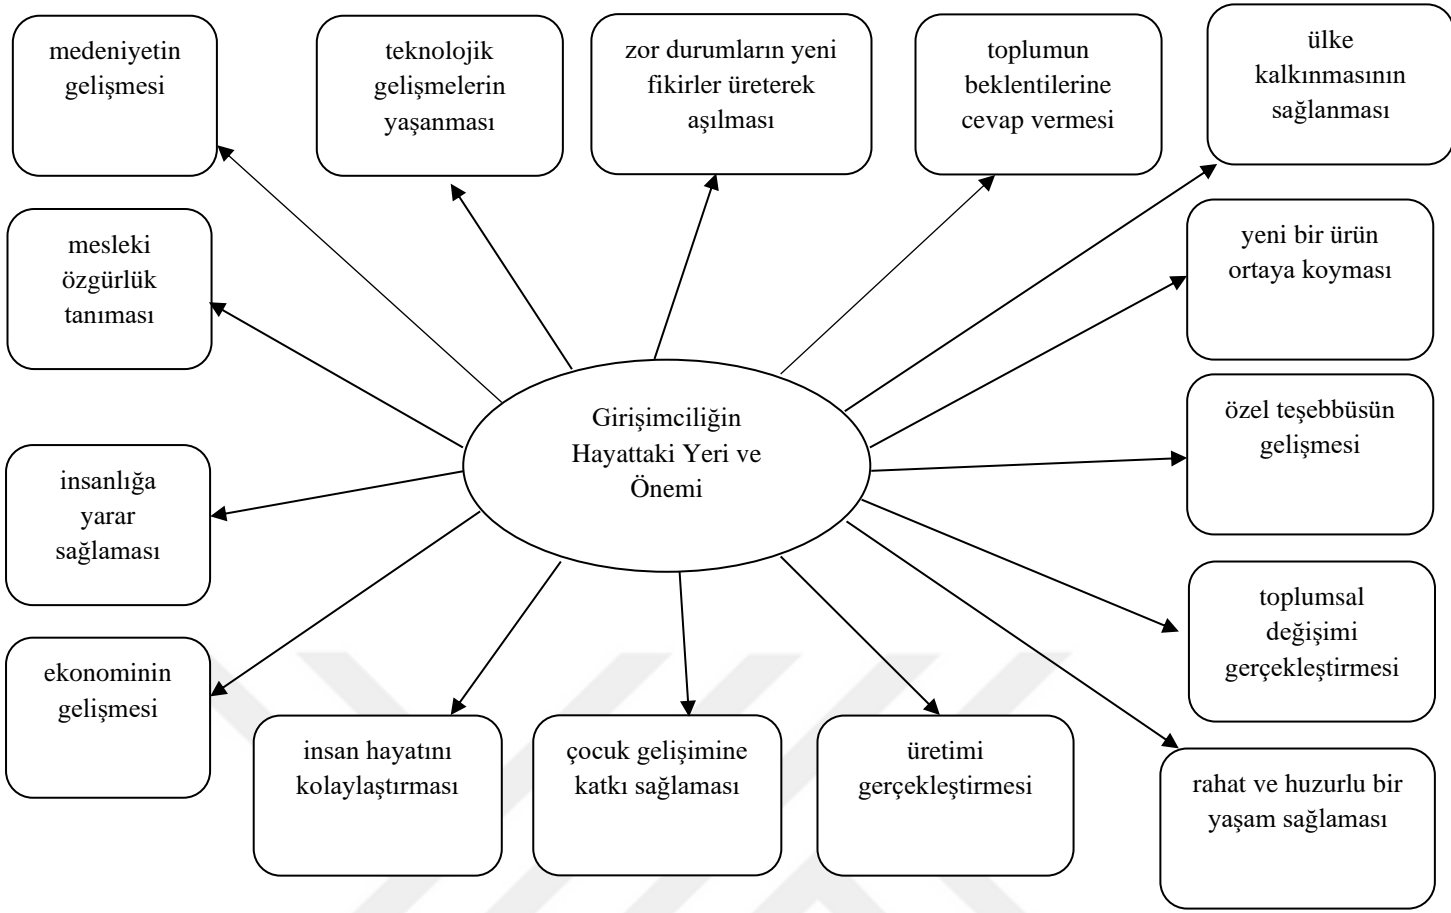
medeniyetin gelişmesi

teknolojik gelişmelerin yaşanması

zor durumların yeni fikirler üreterek aşılması

toplumun beklentilerine cevap vermesi

ülke kalkınmasının sağlanması

mesleki özgürlük tanıması

yeni bir ürün ortaya koyması

Girişimciliğin Hayattaki Yeri ve Önemi

özel teşebbüsün gelişmesi

insanlığa yarar sağlaması

toplumsal değişimi gerçekleştirmesi

ekonominin gelişmesi

insan hayatını kolaylaştırması

çocuk gelişimine katkı sağlaması

üretimi gerçekleştirmesi

rahat ve huzurlu bir yaşam sağlaması